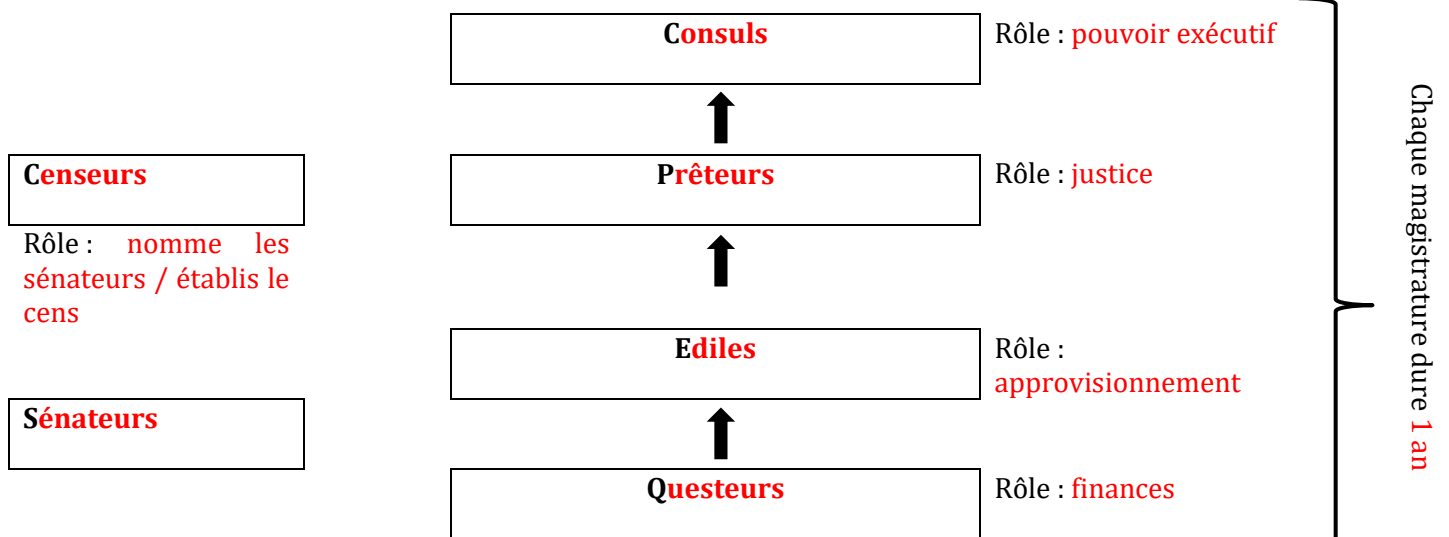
Consuls

Rôle : pouvoir exécutif

Censeurs

Rôle : nomme les sénateurs / établis le cens

Prêteurs

Rôle : justice

Ediles

Rôle : approvisionnement

Sénateurs

Questeurs

Rôle : finances

Chaque magistrature dure 1 an